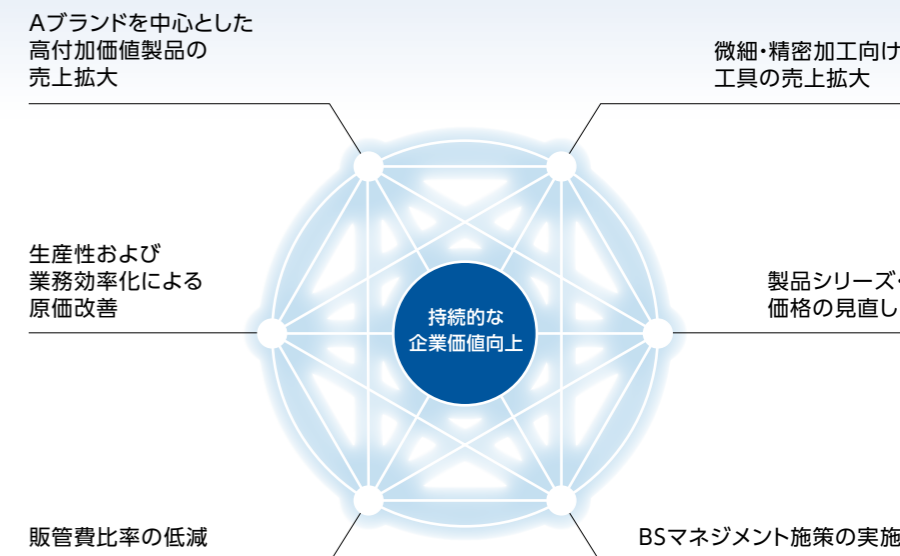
Aブランドを中心とした高付加価値製品の売上拡大

微細・精密加工向け工具の売上拡大

生産性および業務効率化による原価改善

持続的な企業価値向上

製品シリーズ・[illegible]価格の見直し

販管費比率の低減

BSマネジメント施策の実施